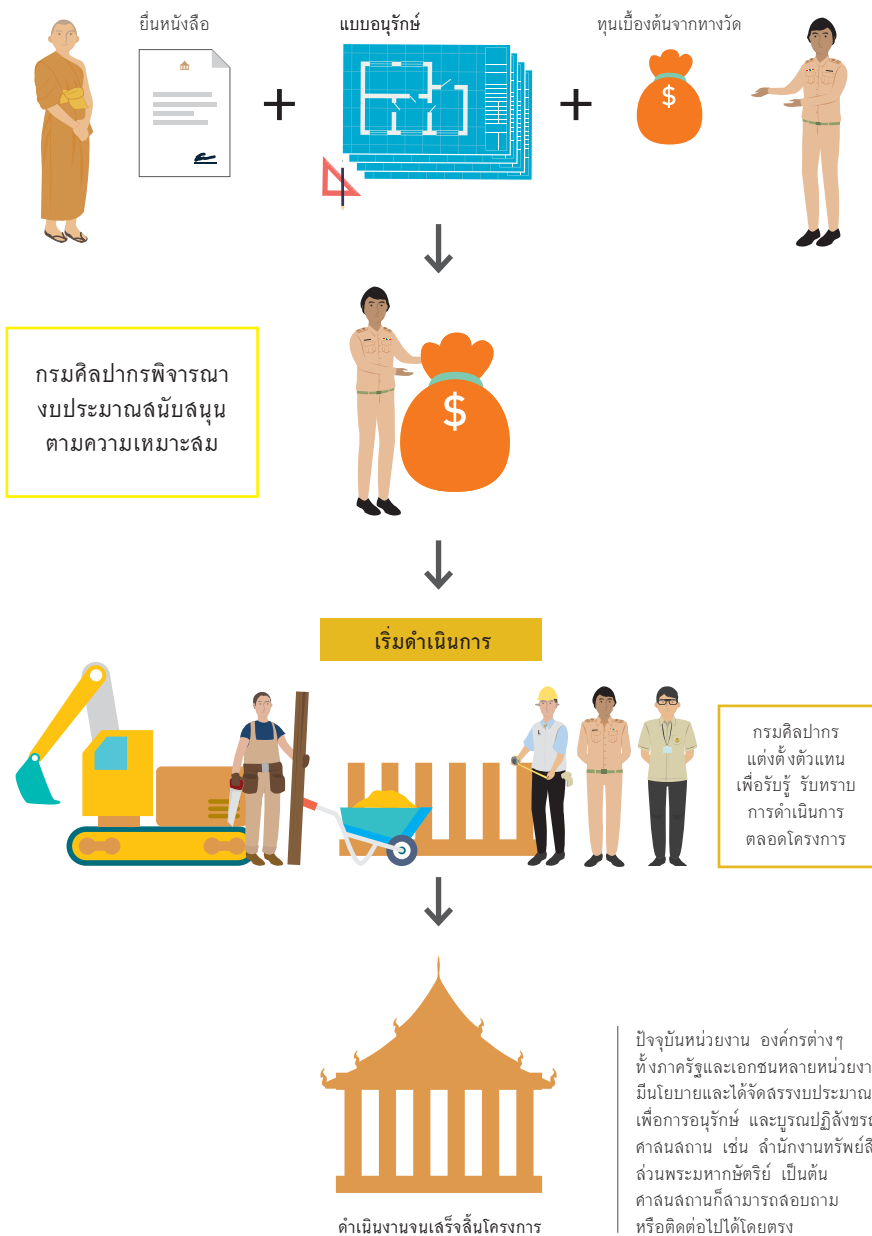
ยื่นหนังสือ

แบบอนุรักษ์

ทุนเบื้องต้นจากทางวัด

$

กรมศิลปากรพิจารณา งบประมาณสนับสนุน ตามความเหมาะสม

$

เริ่มดำเนินการ

กรมศิลปากร แต่งตั้งตัวแทน เพื่อรับรู้ รับทราบ การดำเนินการ ตลอดโครงการ

ดำเนินงานจนเสร็จสิ้นโครงการ

ปัจจุบันหน่วยงาน องค์กรต่างๆ ทั้งภาครัฐและเอกชนหลายหน่วยงา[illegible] มีนโยบายและได้จัดสรรงบประมาณ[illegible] เพื่อการอนุรักษ์ และบูรณปฏิสังขร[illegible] ศาสนสถาน เช่น สำนักงานทรัพย์สิ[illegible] ส่วนพระมหากษัตริย์ เป็นต้น ศาสนสถานก็สามารถสอบถาม หรือติดต่อไปได้โดยตรง